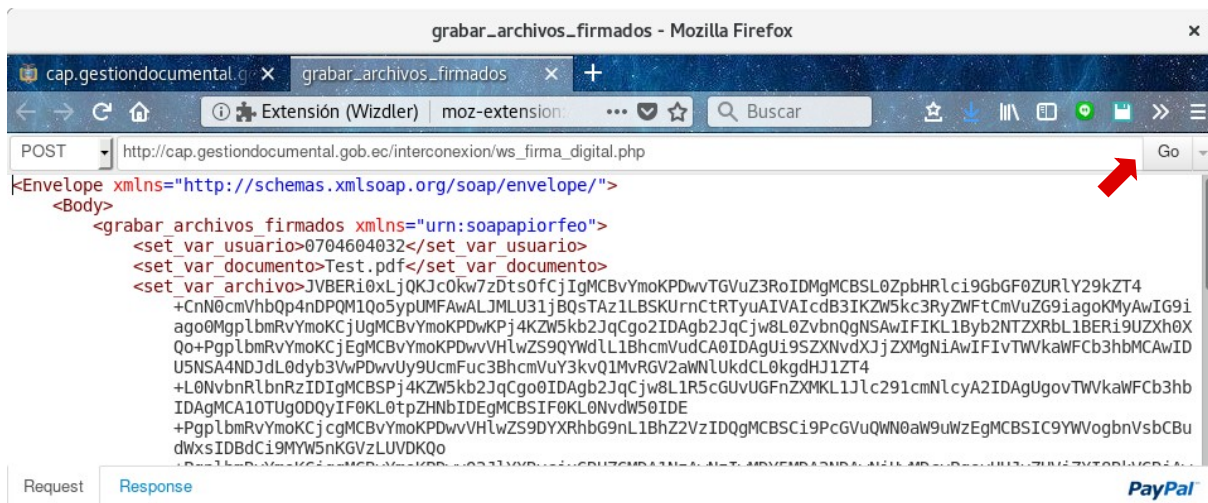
grabar_archivos_firmados - Mozilla Firefox
×
cap.gestiondocumental.g ×
grabar_archivos_firmados ×
+
Extensión (Wizdler) | moz-extension:
•••
Buscar
POST
http://cap.gestiondocumental.gob.ec/interconexion/ws_firma_digital.php
Go

<Envelope xmlns="http://schemas.xmlsoap.org/soap/envelope/">
<Body>
<grabar_archivos_firmados xmlns="urn:soapapiorfeo">
<set_var_usuario>0704604032</set_var_usuario>
<set_var_documento>Test.pdf</set_var_documento>
<set_var_archivo>JVBERi0xLjQKJcOkw7zDtsOfCjIgMCBvYmoKPDwvTGVuZ3RoIDMgMCBSL0ZpbHRlci9GbGF0ZURlY29kZT4+CnN0cmVhbQp4nDPQM1Qo5ypUMFAwALJMLU31jBQsTAz1LBSKUrnCtRTyuAIVAIcdB3IKZW5kc3RyZWFtCmVuZG9iagoKMyAwIG9iago0MgplbmRvYmoKCjUgMCBvYmoKPDwKPj4KZW5kb2JqCgo2IDAgb2JqCjw8L0ZvbnQgNSAwIFIKL1Byb2NTZXRbL1BERi9UZXh0XQo+PgplbmRvYmoKCjEgMCBvYmoKPDwvVHlwZS9QYWdlL1BhcmVudCA0IDAgUi9SZXNvdXJjZXMgNiAwIFIvTWVkaWFCb3hbMCAwIDU5NSA4NDJdL0dyb3VwPDwvUy9UcmFuc3BhcmVuY3kvQ1MvRGV2aWNlUkdCL0kgdHJ1ZT4+L0NvbnRlbnRzIDIgMCBSPj4KZW5kb2JqCgo0IDAgb2JqCjw8L1R5cGUvUGFnZXMKL1Jlc291cmNlcyA2IDAgUgovTWVkaWFCb3hbIDAgMCA1OTUgODQyIF0KL0tpZHNbIDEgMCBSIF0KL0NvdW50IDE+PgplbmRvYmoKCjcgMCBvYmoKPDwvVHlwZS9DYXRhbG9nL1BhZ2VzIDQgMCBSCi9PcGVuQWN0aW9uWzEgMCBSIC9YWVogbnVsbCBudWxsIDBdCi9MYW5nKGVzLUVDKQo
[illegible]
Request
Response
PayPal